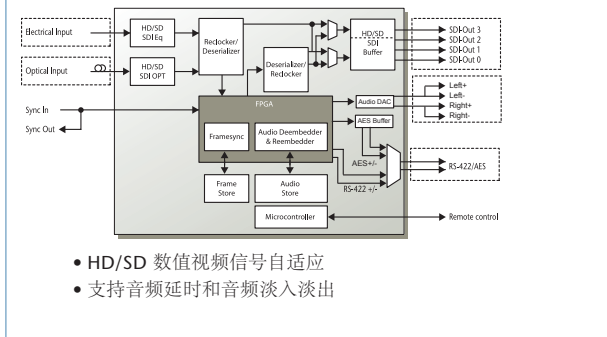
Electrical Input

Optical Input

HD/SD SDI Eq

HD/SD SDI OPT

Reclocker/ Deserializer

Deserializer/ Reclocker

HD/SD SDI Buffer

SDI-Out 3
SDI-Out 2
SDI-Out 1
SDI-Out 0

Sync In

Sync Out

FPGA

Framesync

Audio Deembedder & Reembedder

Audio DAC

AES Buffer

Left+
Left-
Right+
Right-

AES+/-

RS-422 +/-

RS-422/AES

Frame Store

Audio Store

Microcontroller

Remote control

• HD/SD 数值视频信号自适应
• 支持音频延时和音频淡入淡出